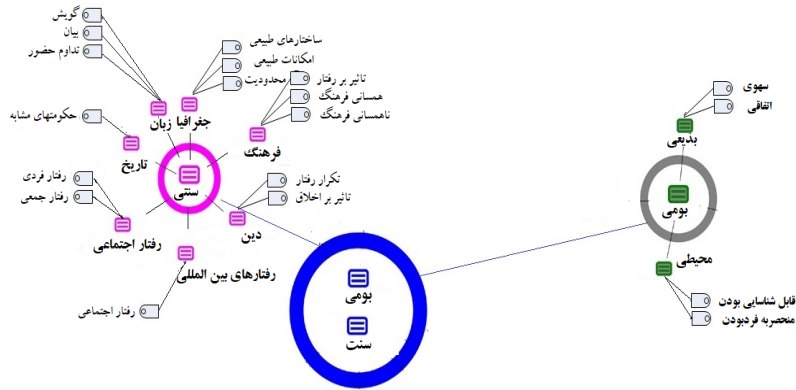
گویش
بیان
تداوم حضور
ساختارهای طبیعی
امکانات طبیعی
محدودیت
تاثیر بر رفتار
همسانی فرهنگ
ناهمسانی فرهنگ
حکومتهای مشابه
جغرافیا
زبان
فرهنگ
تاریخ
سنتی
رفتار فردی
رفتار جمعی
تکرار رفتار
تاثیر بر اخلاق
دین
رفتار اجتماعی
رفتارهای بین المللی
رفتار اجتماعی
بومی
سنت
سهوی
اتفاقی
بدیعی
بومی
محیطی
قابل شناسایی بودن
منحصربه فردبودن